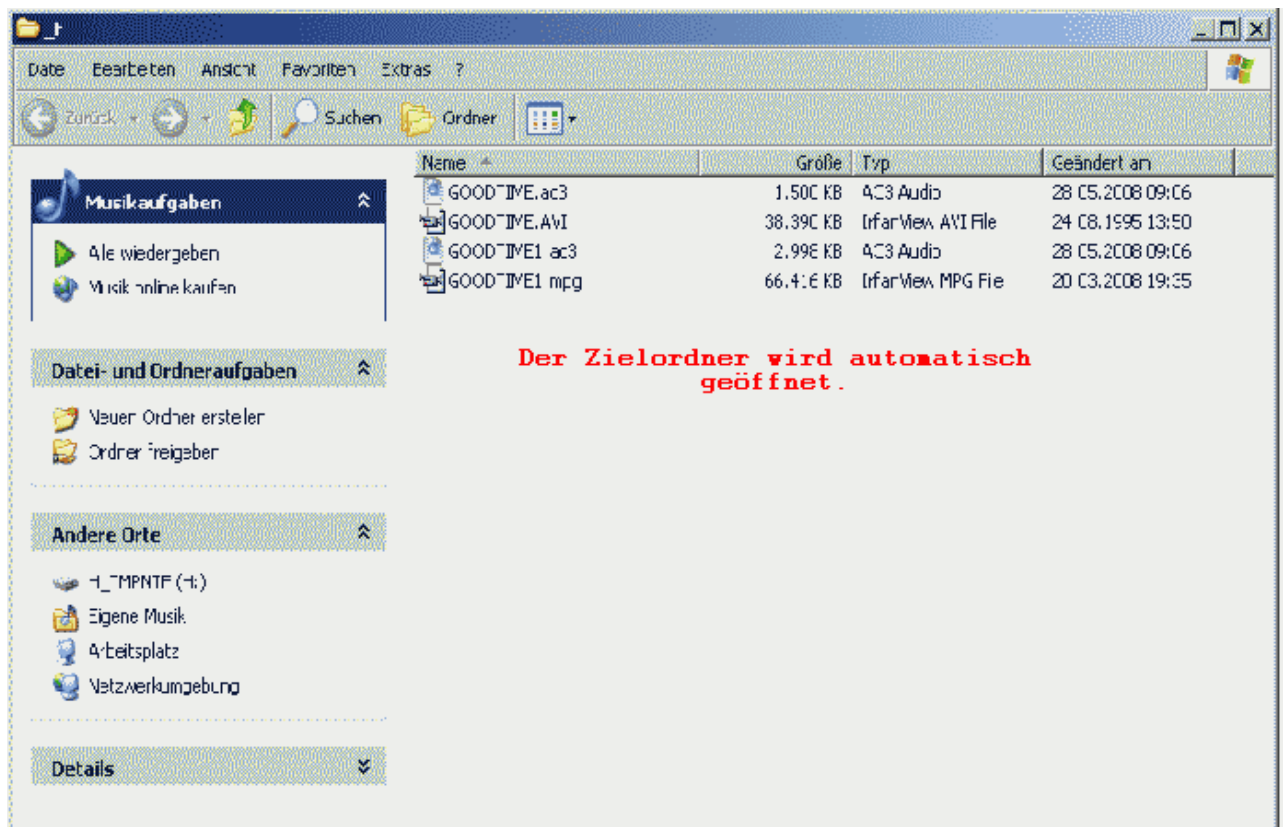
_t

Date Bearbeiten Ansicht Favoriten Extras ?

Zurück Suchen Ordner

Musikaufgaben

Ale wiedergeben

Musik online kaufen

Datei- und Ordneraufgaben

Neuer Ordner erstelen

Ordner freigeben

Andere Orte

H_TMPNTF (H:)

Eigene Musik

Arbeitsplatz

Netzwerkumgebung

Details

| Name | Größe | Typ | Geändert am |
|---|---|---|---|
| GOODTIME.ac3 | 1.50C KB | AC3 Audio | 28 C5.2008 09:C6 |
| GOODTIME.AVI | 38.39C KB | IrfanView AVI File | 24 C8.1995 13:50 |
| GOODTIME1 ac3 | 2.998 KB | AC3 Audio | 28 C5.2008 09:C6 |
| GOODTIME1 mpg | 66.416 KB | IrfanView MPG File | 20 C3.2008 19:35 |

Der Zielordner wird automatisch geöffnet.